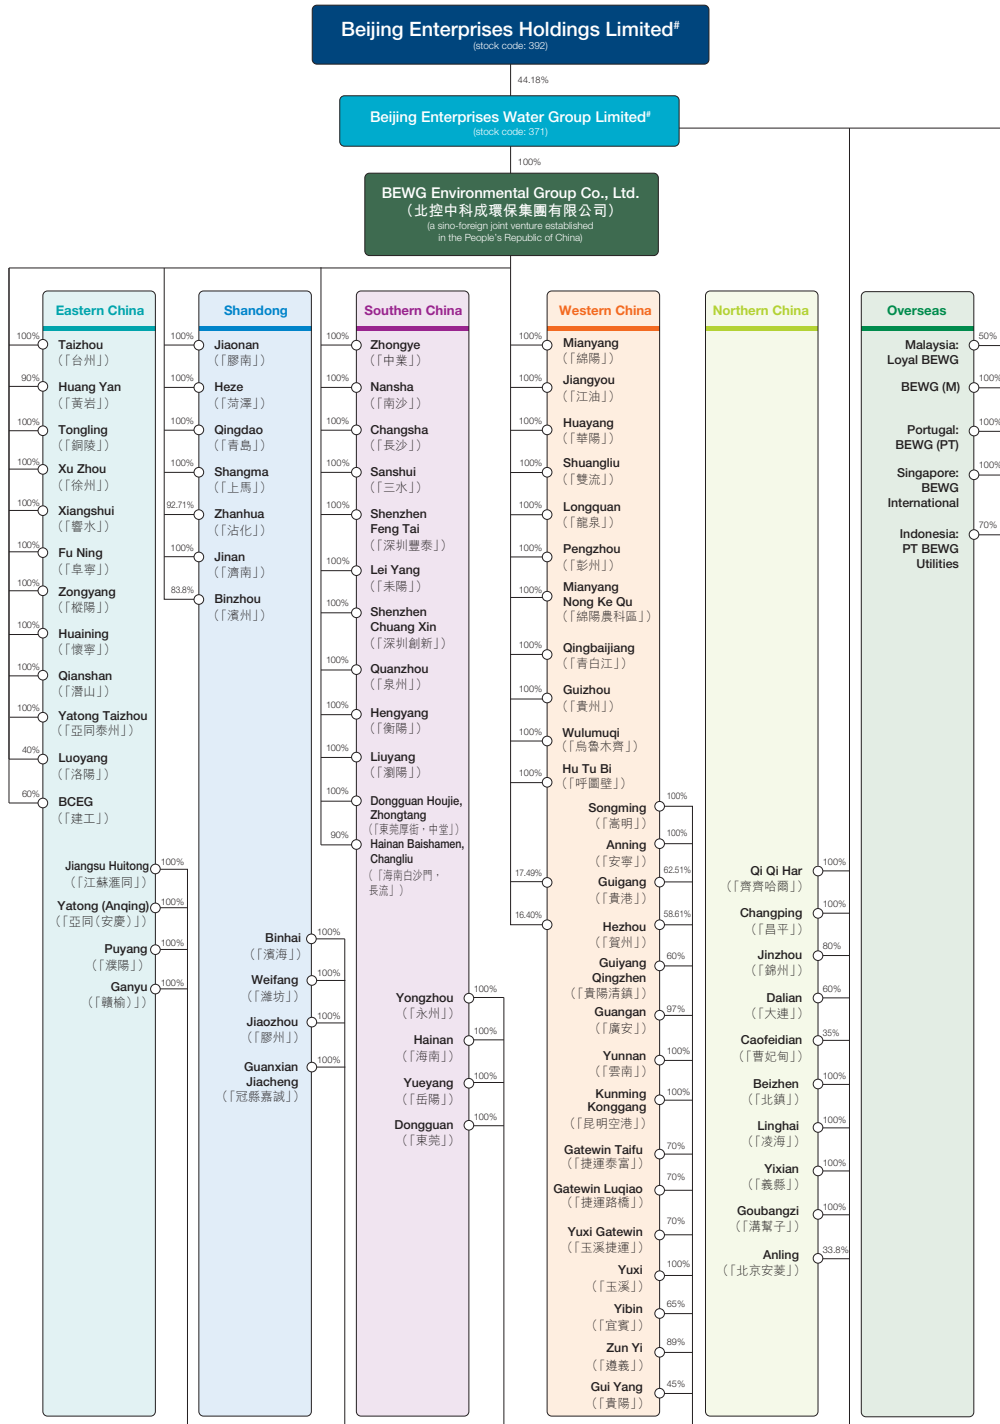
Beijing Enterprises Holdings Limited#
(stock code: 392)

44.18%

Beijing Enterprises Water Group Limited#
(stock code: 371)

100%

BEWG Environmental Group Co., Ltd.
（北控中科成環保集團有限公司）
(a sino-foreign joint venture established in the People's Republic of China)

Eastern China

100% Taizhou （「台州」）
90% Huang Yan （「黃岩」）
100% Tongling （「銅陵」）
100% Xu Zhou （「徐州」）
100% Xiangshui （「響水」）
100% Fu Ning （「阜寧」）
100% Zongyang （「樅陽」）
100% Huaining （「懷寧」）
100% Qianshan （「潛山」）
100% Yatong Taizhou （「亞同泰州」）
40% Luoyang （「洛陽」）
60% BCEG （「建工」）
Jiangsu Huitong （「江蘇滙同」） 100%
Yatong (Anqing) （「亞同（安慶）」） 100%
Puyang （「濮陽」） 100%
Ganyu （「贛榆」） 100%

Shandong

100% Jiaonan （「膠南」）
100% Heze （「菏澤」）
100% Qingdao （「青島」）
100% Shangma （「上馬」）
92.71% Zhanhua （「沾化」）
100% Jinan （「濟南」）
83.8% Binzhou （「濱州」）
Binhai （「濱海」） 100%
Weifang （「濰坊」） 100%
Jiaozhou （「膠州」） 100%
Guanxian Jiacheng （「冠縣嘉誠」） 100%

Southern China

100% Zhongye （「中業」）
100% Nansha （「南沙」）
100% Changsha （「長沙」）
100% Sanshui （「三水」）
100% Shenzhen Feng Tai （「深圳豐泰」）
100% Lei Yang （「耒陽」）
100% Shenzhen Chuang Xin （「深圳創新」）
100% Quanzhou （「泉州」）
100% Hengyang （「衡陽」）
100% Liuyang （「瀏陽」）
100% Dongguan Houjie, Zhongtang （「東莞厚街，中堂」）
90% Hainan Baishamen, Changliu （「海南白沙門，長流」）
Yongzhou （「永州」） 100%
Hainan （「海南」） 100%
Yueyang （「岳陽」） 100%
Dongguan （「東莞」） 100%

Western China

100% Mianyang （「綿陽」）
100% Jiangyou （「江油」）
100% Huayang （「華陽」）
100% Shuangliu （「雙流」）
100% Longquan （「龍泉」）
100% Pengzhou （「彭州」）
100% Mianyang Nong Ke Qu （「綿陽農科區」）
100% Qingbaijiang （「青白江」）
100% Guizhou （「貴州」）
100% Wulumuqi （「烏魯木齊」）
100% Hu Tu Bi （「呼圖壁」）
Songming （「嵩明」） 100%
Anning （「安寧」） 100%
17.49% Guigang （「貴港」） 62.51%
16.40% Hezhou （「賀州」） 58.61%
Guiyang Qingzhen （「貴陽清鎮」） 60%
Guangan （「廣安」） 97%
Yunnan （「雲南」） 100%
Kunming Konggang （「昆明空港」） 100%
Gatewin Taifu （「捷運泰富」） 70%
Gatewin Luqiao （「捷運路橋」） 70%
Yuxi Gatewin （「玉溪捷運」） 70%
Yuxi （「玉溪」） 100%
Yibin （「宜賓」） 65%
Zun Yi （「遵義」） 89%
Gui Yang （「貴陽」） 45%

Northern China

Qi Qi Har （「齊齊哈爾」） 100%
Changping （「昌平」） 100%
Jinzhou （「錦州」） 80%
Dalian （「大連」） 60%
Caofeidian （「曹妃甸」） 35%
Beizhen （「北鎮」） 100%
Linghai （「凌海」） 100%
Yixian （「義縣」） 100%
Goubangzi （「溝幫子」） 100%
Anling （「北京安菱」） 33.8%

Overseas

Malaysia: Loyal BEWG 50%
BEWG (M) 100%
Portugal: BEWG (PT) 100%
Singapore: BEWG International 100%
Indonesia: PT BEWG Utilities 70%